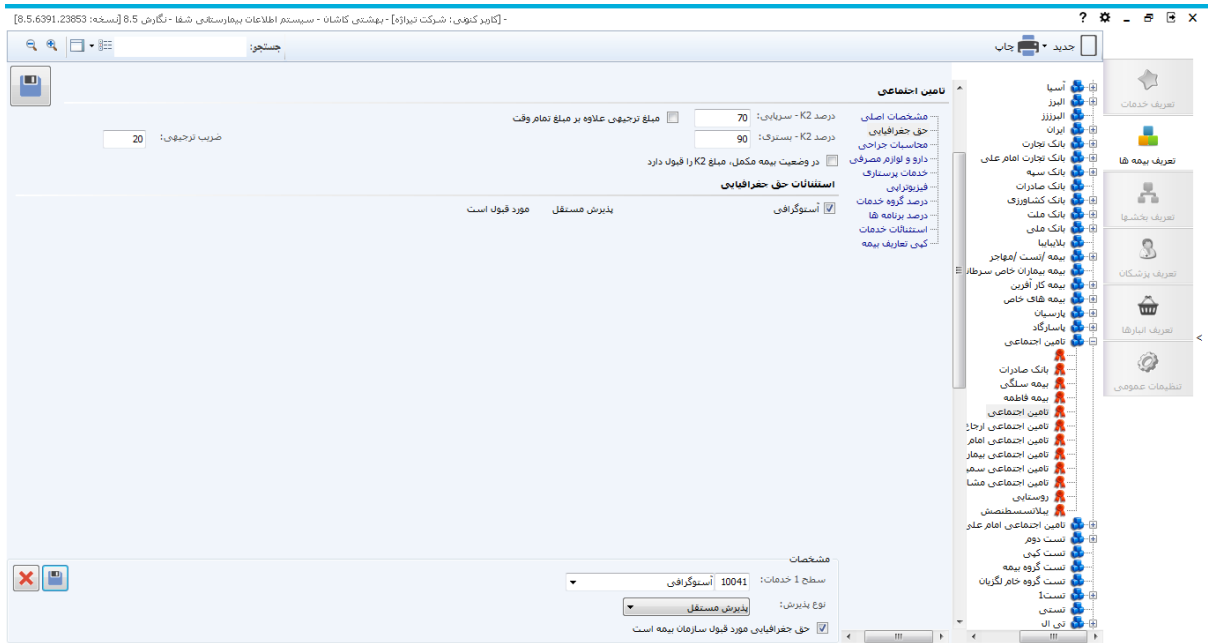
- [کاربر کنونی: شرکت تیراژه] - بهشتی کاشان - سیستم اطلاعات بیمارستانی شفا - نگارش 8.5 [نسخه: 8.5.6391.23853]

جدید چاپ جستجو:

تعریف خدمات
تعریف بیمه ها
تعریف بخشها
تعریف پزشکان
تعریف انبارها
تنظیمات عمومی

آسیا
البرز
البرززز
ایران
بانک تجارت
بانک تجارت امام علی
بانک سپه
بانک صادرات
بانک کشاورزی
بانک ملت
بانک ملی
بلایابلا
بیمه /تست /مهاجر
بیمه بیماران خاص سرطان
بیمه کار آفرین
بیمه های خاص
پارسیان
پاسارگاد
تامین اجتماعی
بانک صادرات
بیمه سلگی
بیمه فاطمه
تامین اجتماعی
تامین اجتماعی ارجا
تامین اجتماعی امام
تامین اجتماعی بیمار
تامین اجتماعی سمی
تامین اجتماعی مشا
روستایی
یبلاتسسطنصش
تامین اجتماعی امام علی
تست دوم
تست کپی
تست گروه بیمه
تست گروه خام لگزیان
تست1
تستی
تی ال

تامین اجتماعی

مشخصات اصلی
حق جغرافیایی
محاسبات جراحی
دارو و لوازم مصرفی
خدمات پرستاری
فیزیوتراپی
درصد گروه خدمات
درصد برنامه ها
استثنائات خدمات
کپی تعاریف بیمه

درصد K2 - سرپایی: 70
مبلغ ترجیحی علاوه بر مبلغ تمام وقت
درصد K2 - بستری: 90
ضریب ترجیحی: 20
در وضعیت بیمه مکمل، مبلغ K2 را قبول دارد

استثنائات حق جغرافیایی

| | | |
|---|---|---|
| آستوگرافی | پذیرش مستقل | مورد قبول است |

مشخصات
سطح 1 خدمات: 10041 آستوگرافی
نوع پذیرش: پذیرش مستقل
حق جغرافیایی مورد قبول سازمان بیمه است